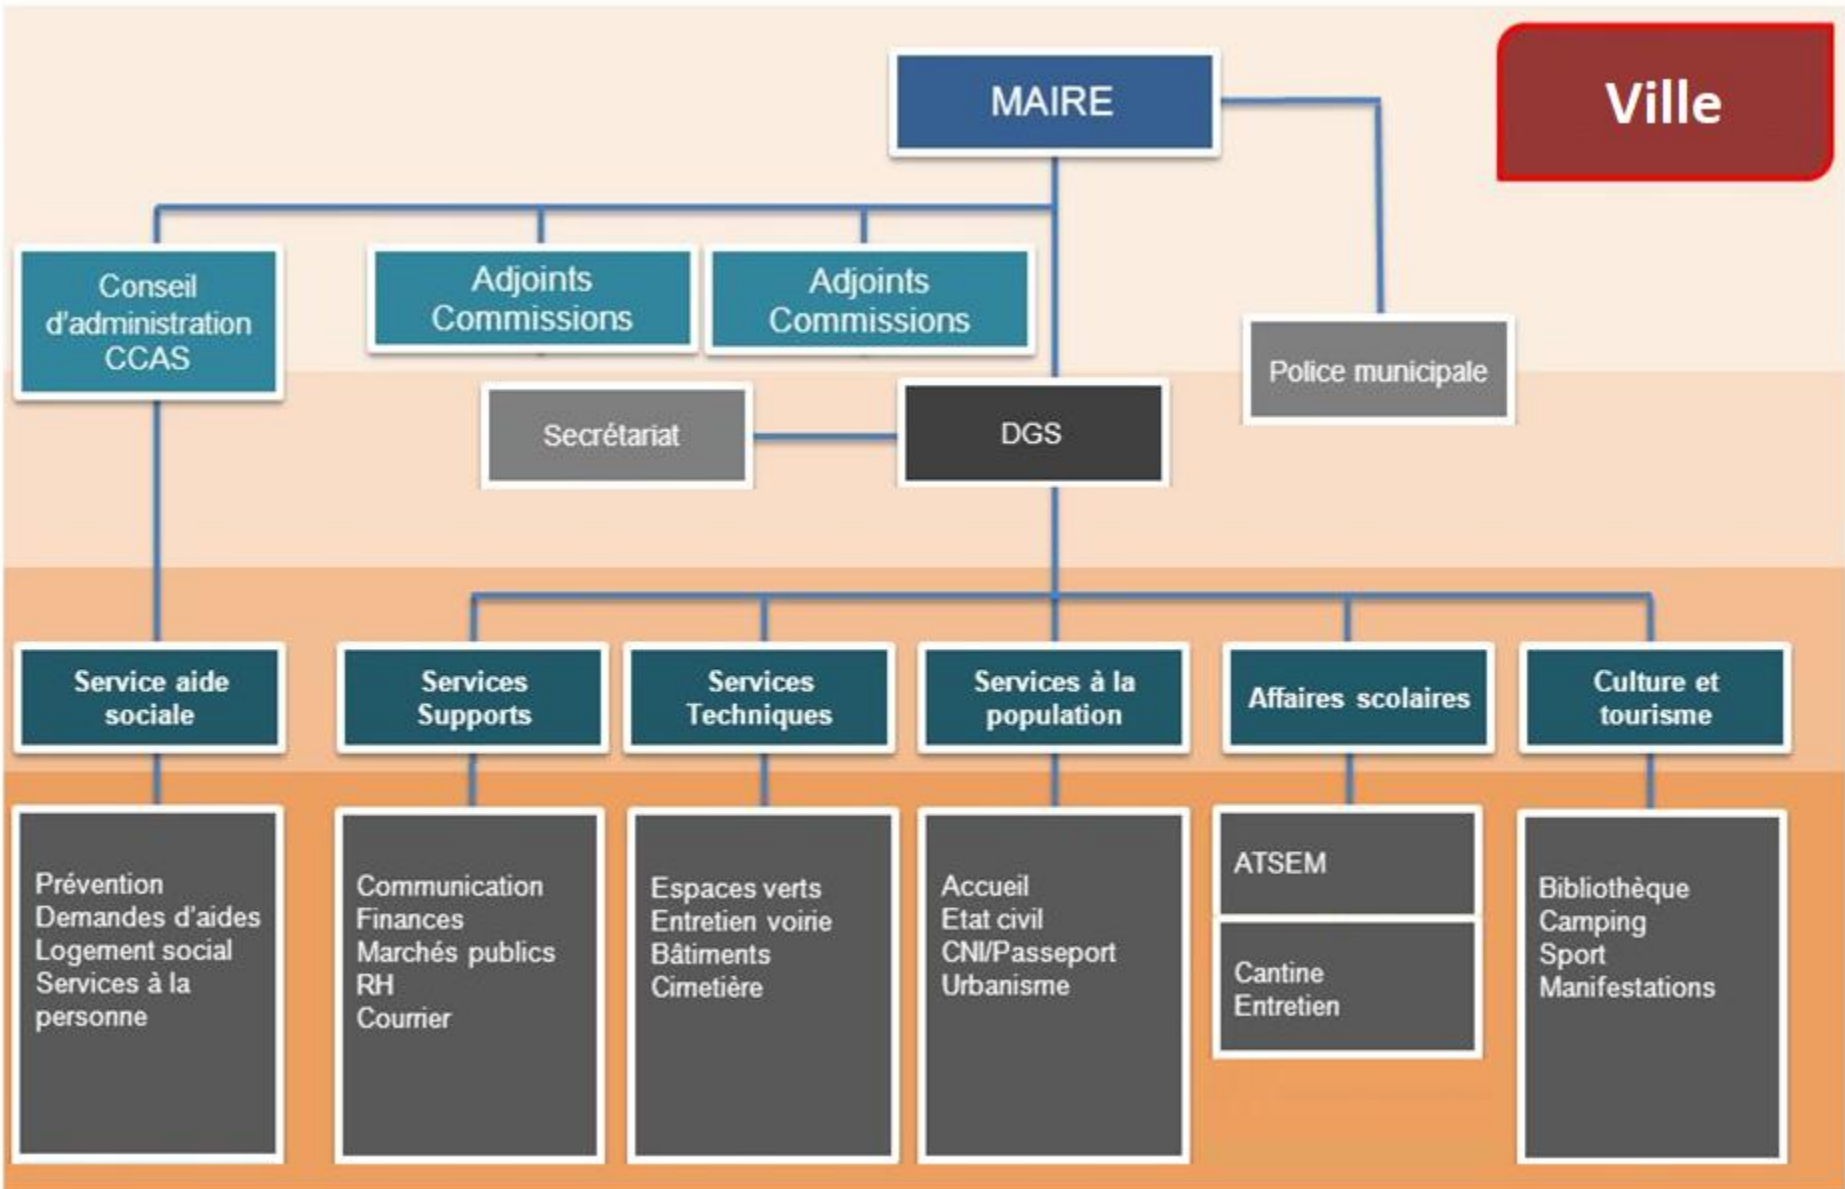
Ville

MAIRE

Conseil d'administration CCAS

Adjoints Commissions

Adjoints Commissions

Police municipale

Secrétariat

DGS

Service aide sociale

Services Supports

Services Techniques

Services à la population

Affaires scolaires

Culture et tourisme

Prévention
Demandes d'aides
Logement social
Services à la personne

Communication
Finances
Marchés publics
RH
Courrier

Espaces verts
Entretien voirie
Bâtiments
Cimetière

Accueil
Etat civil
CNI/Passeport
Urbanisme

ATSEM

Cantine
Entretien

Bibliothèque
Camping
Sport
Manifestations